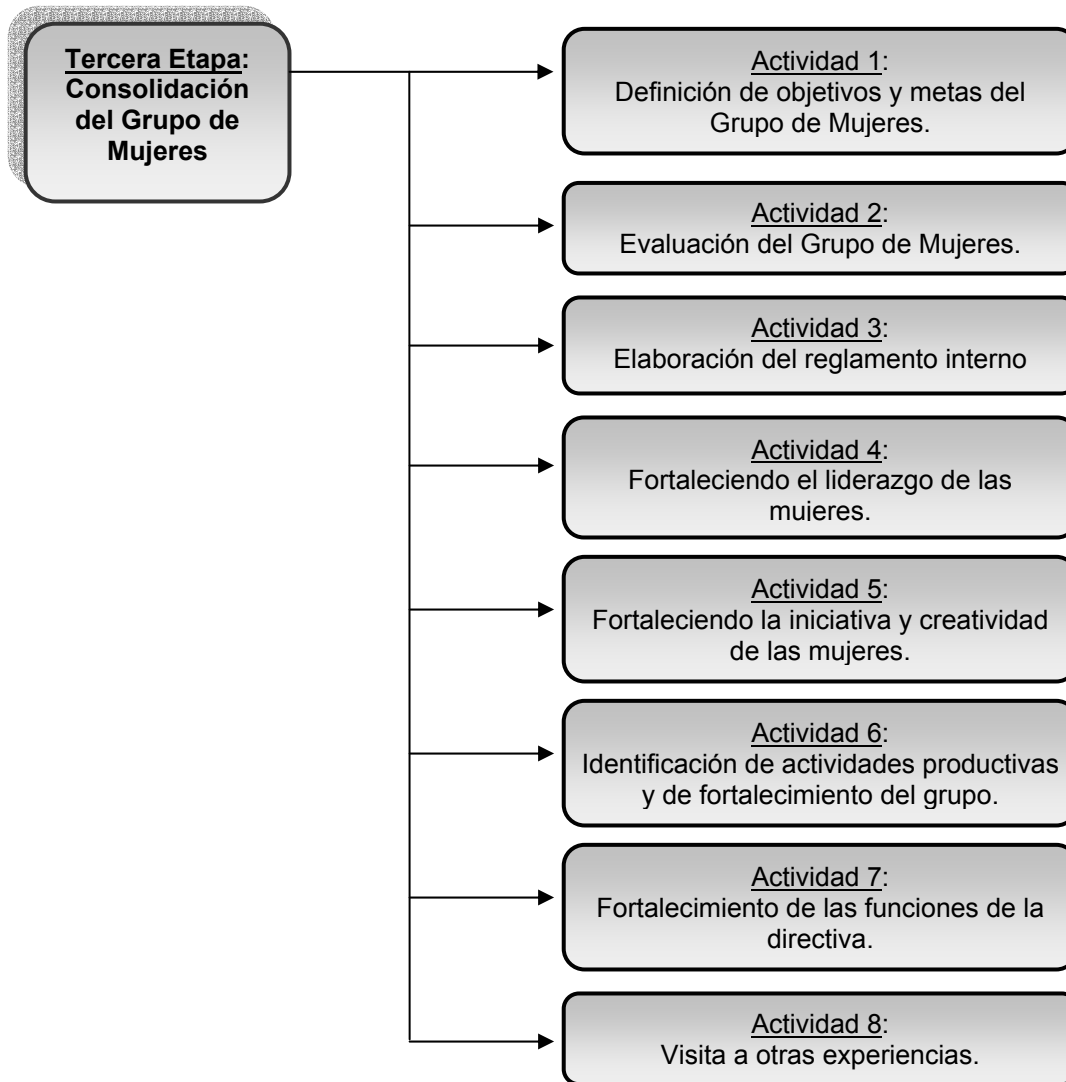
Tercera Etapa: Consolidación del Grupo de Mujeres

Actividad 1:
Definición de objetivos y metas del Grupo de Mujeres.

Actividad 2:
Evaluación del Grupo de Mujeres.

Actividad 3:
Elaboración del reglamento interno

Actividad 4:
Fortaleciendo el liderazgo de las mujeres.

Actividad 5:
Fortaleciendo la iniciativa y creatividad de las mujeres.

Actividad 6:
Identificación de actividades productivas y de fortalecimiento del grupo.

Actividad 7:
Fortalecimiento de las funciones de la directiva.

Actividad 8:
Visita a otras experiencias.